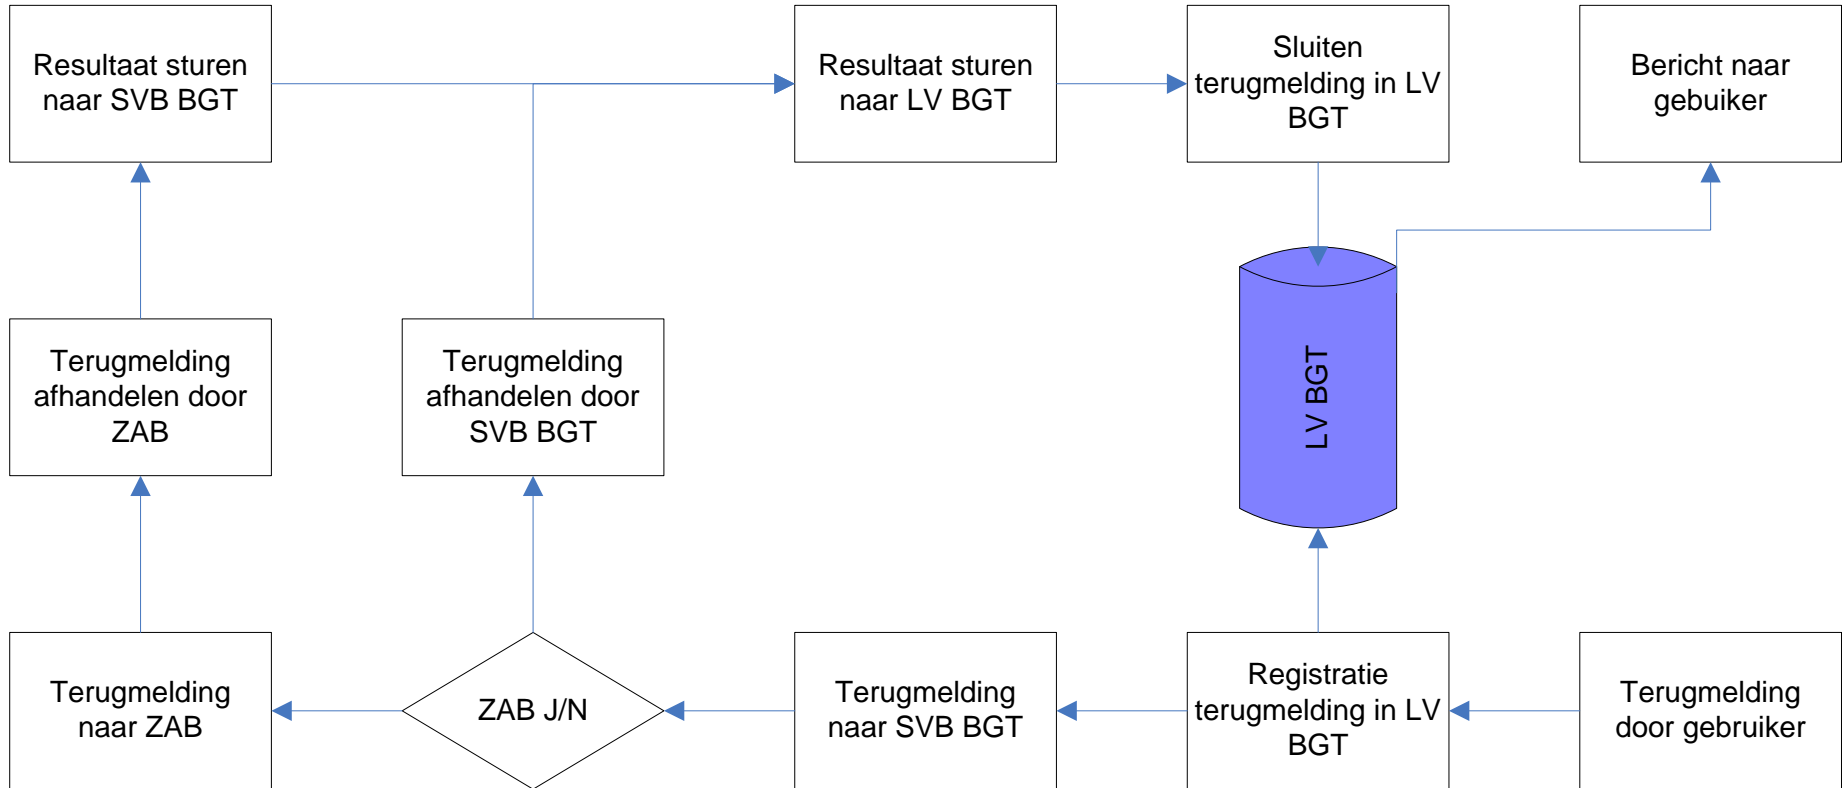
Resultaat sturen naar SVB BGT

Resultaat sturen naar LV BGT

Sluiten terugmelding in LV BGT

Bericht naar gebuiker

Terugmelding afhandelen door ZAB

Terugmelding afhandelen door SVB BGT

LV BGT

Terugmelding naar ZAB

ZAB J/N

Terugmelding naar SVB BGT

Registratie terugmelding in LV BGT

Terugmelding door gebruiker